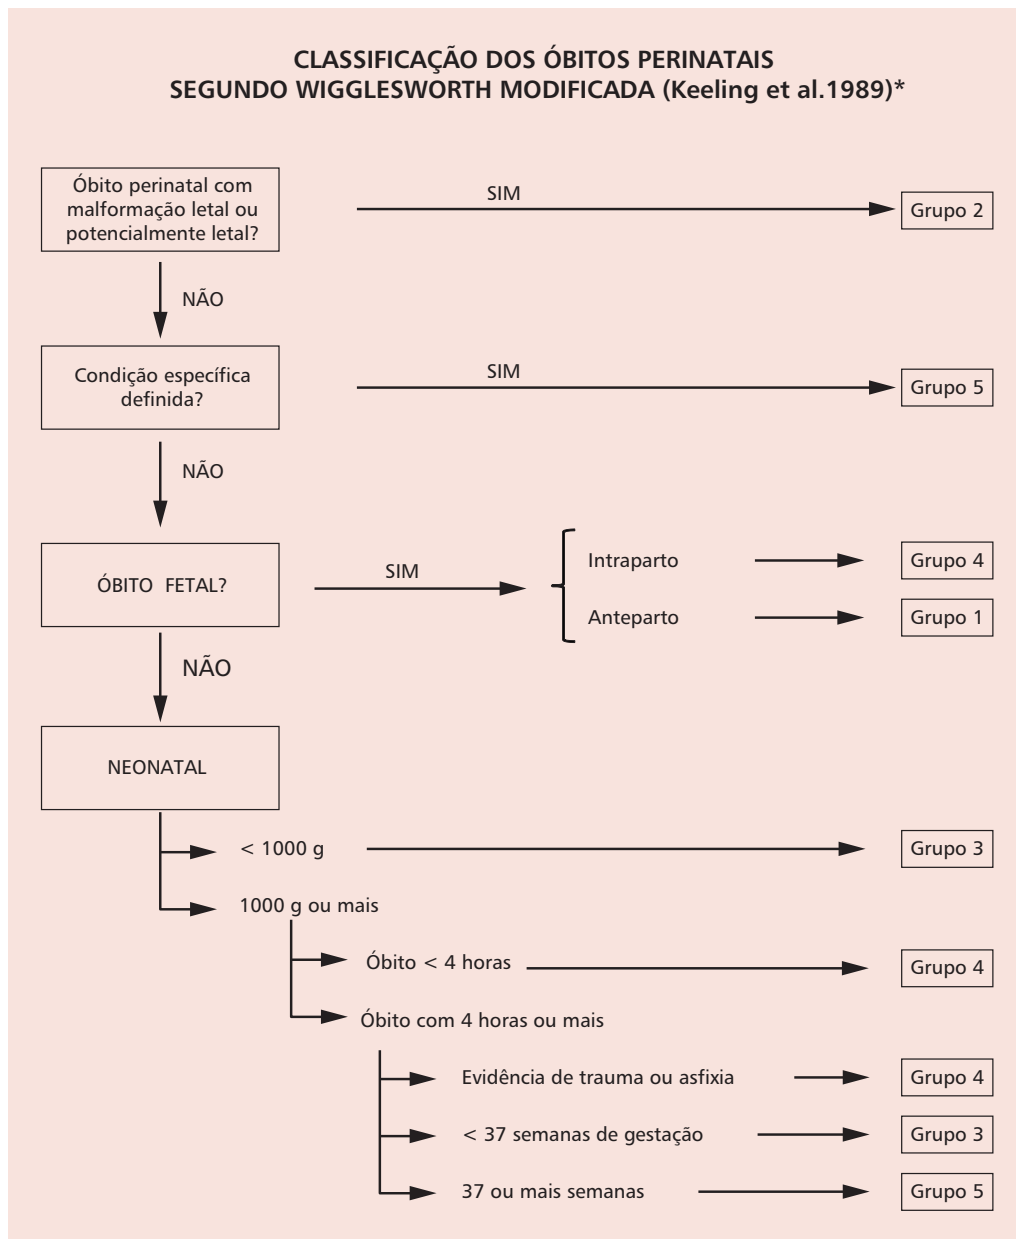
CLASSIFICAÇÃO DOS ÓBITOS PERINATAIS
SEGUNDO WIGGLESWORTH MODIFICADA (Keeling et al.1989)*

Óbito perinatal com malformação letal ou potencialmente letal?

SIM

Grupo 2

NÃO

Condição específica definida?

SIM

Grupo 5

NÃO

ÓBITO FETAL?

SIM

Intraparto

Grupo 4

Anteparto

Grupo 1

NÃO

NEONATAL

< 1000 g

Grupo 3

1000 g ou mais

Óbito < 4 horas

Grupo 4

Óbito com 4 horas ou mais

Evidência de trauma ou asfixia

Grupo 4

< 37 semanas de gestação

Grupo 3

37 ou mais semanas

Grupo 5